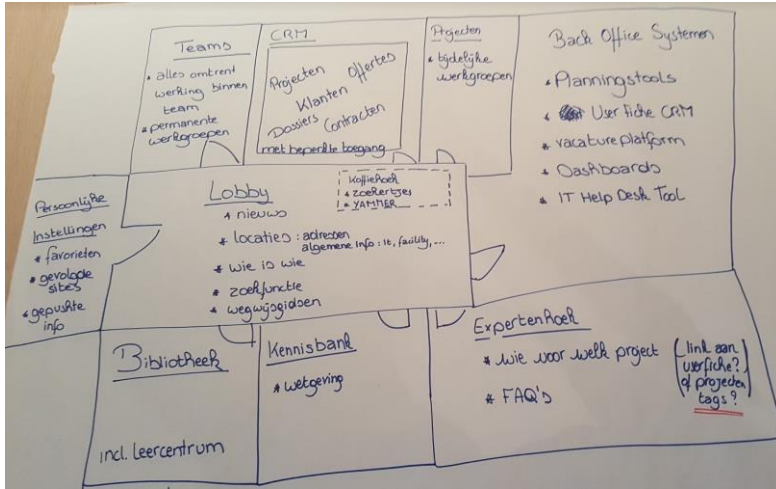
Teams
* alles omtrent werking binnen team
* permanente werkgroepen

CRM
Projecten Offertes
Klanten
Dossiers Contracten
met beperkte toegang

Projecten
* tijdelijke werkgroepen

Back Office Systemen
* Planningstools
* User fiche CRM
* vacature platform
* Dashboards
* IT Help Desk Tool

Persoonlijke Instellingen
* favorieten
* gevolgde sites
* gepushte info

Lobby
* nieuws
* locaties : adressen
algemene info : it, facility, ...
* wie is wie
* zoekfunctie
* wegwijsgidsen

* koffiehoek
* zoekertjes
* YAMMER

Bibliotheek
incl. Leercentrum

Kennisbank
* wetgeving

Expertenhoek
* wie voor welk project
* FAQ's
(link aan userfiche? of projecten tags?)